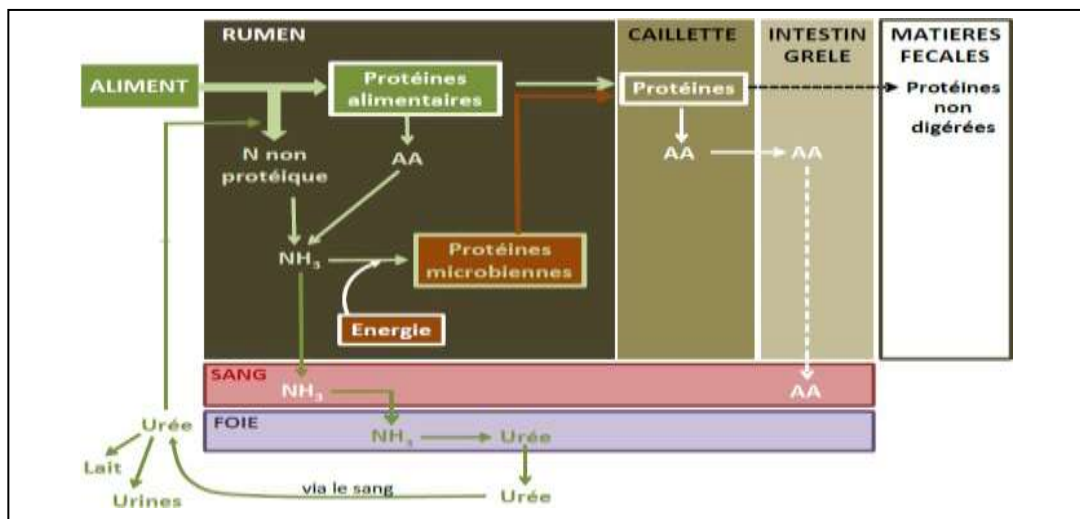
RUMEN

CAILLETTE

INTESTIN GRELE

MATIERES FECALES

ALIMENT

Protéines alimentaires

Protéines

Protéines non digérées

N non protéique

AA

AA

AA

$NH_3$

Protéines microbiennes

Energie

SANG

$NH_3$

AA

Urée

FOIE

$NH_3$

Urée

Lait

Urines

via le sang

Urée